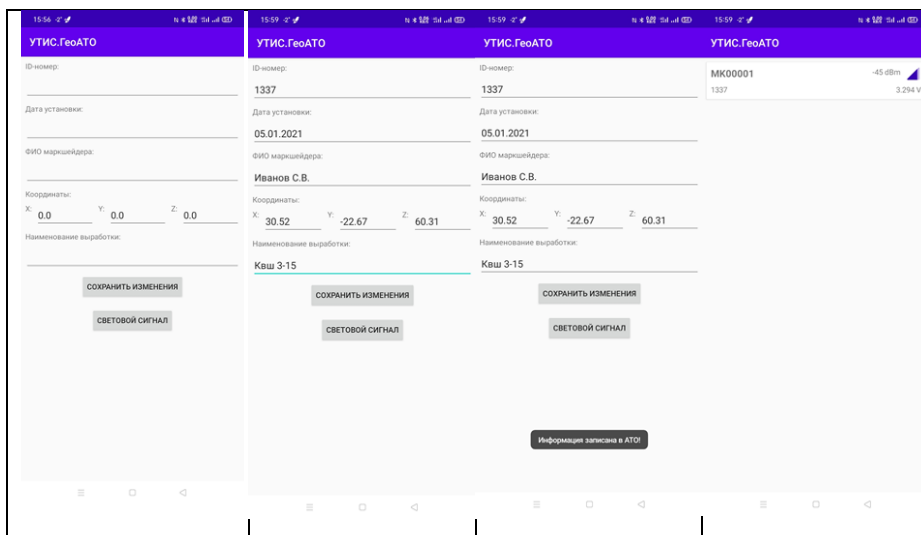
15:56

УТИС.ГеоАТО

ID-номер:

Дата установки:

ФИО маркшейдера:

Координаты:

X: 0.0 Y: 0.0 Z: 0.0

Наименование выработки:

СОХРАНИТЬ ИЗМЕНЕНИЯ

СВЕТОВОЙ СИГНАЛ

15:59

УТИС.ГеоАТО

ID-номер:

1337

Дата установки:

05.01.2021

ФИО маркшейдера:

Иванов С.В.

Координаты:

X: 30.52 Y: -22.67 Z: 60.31

Наименование выработки:

Квш 3-15

СОХРАНИТЬ ИЗМЕНЕНИЯ

СВЕТОВОЙ СИГНАЛ

15:59

УТИС.ГеоАТО

ID-номер:

1337

Дата установки:

05.01.2021

ФИО маркшейдера:

Иванов С.В.

Координаты:

X: 30.52 Y: -22.67 Z: 60.31

Наименование выработки:

Квш 3-15

СОХРАНИТЬ ИЗМЕНЕНИЯ

СВЕТОВОЙ СИГНАЛ

Информация записана в АТО!

15:59

УТИС.ГеоАТО

MK00001 -45 dBm

1337 3.294 V